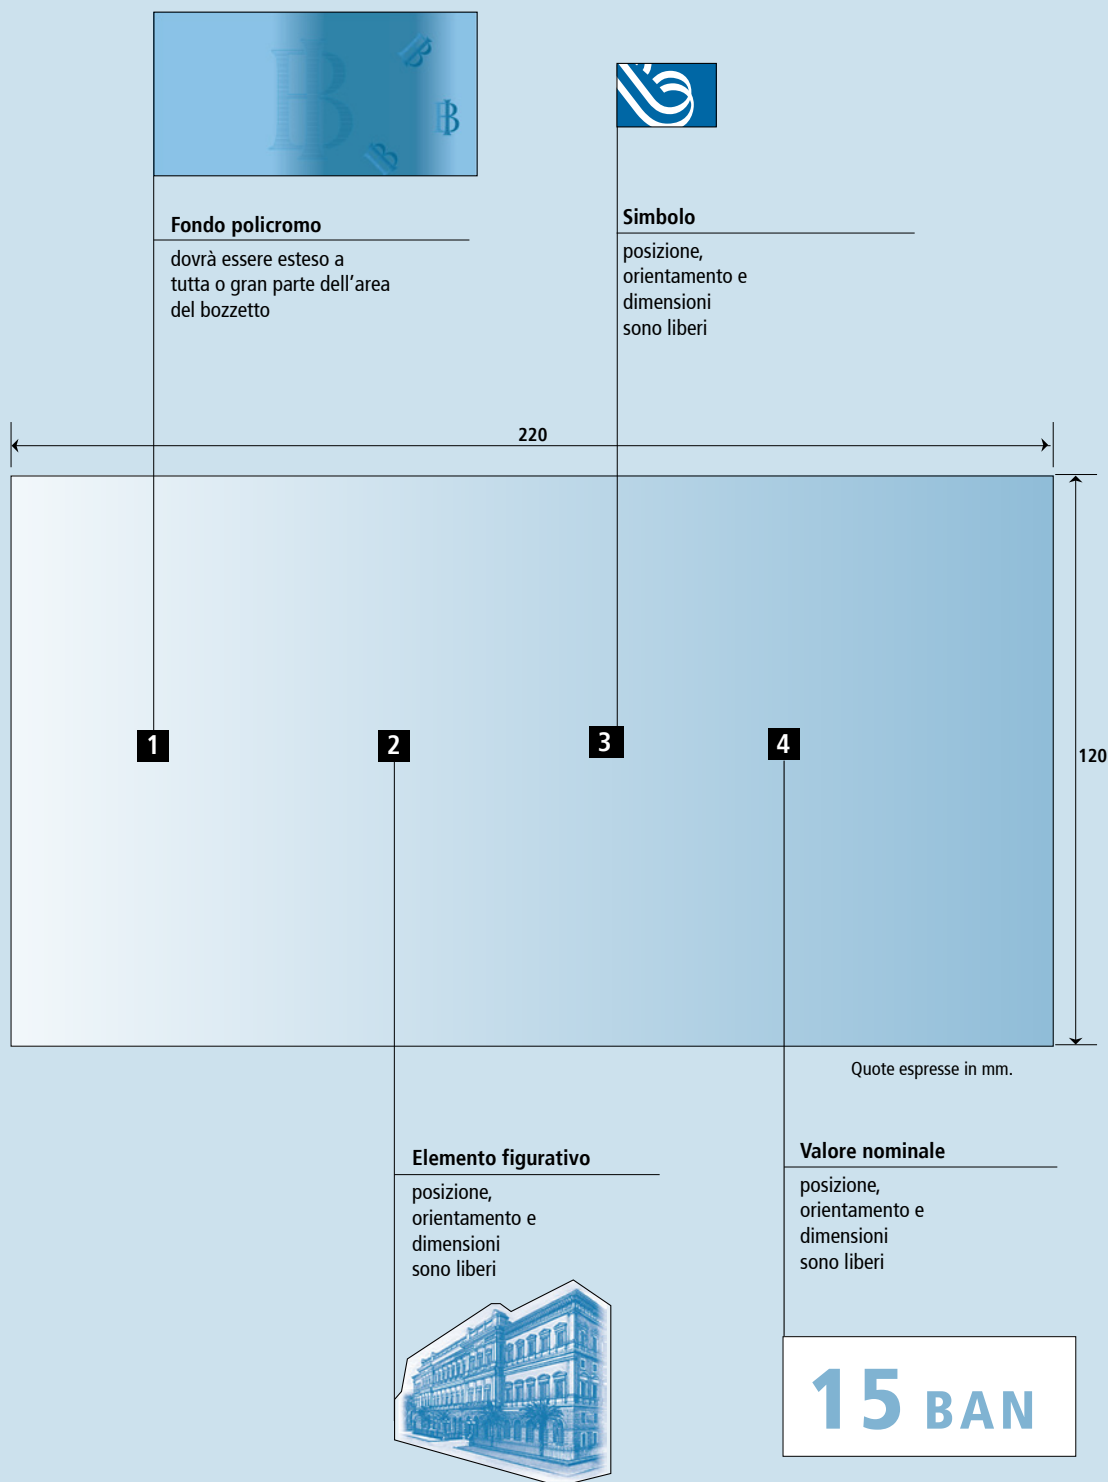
Fondo policromo
dovrà essere esteso a tutta o gran parte dell'area del bozzetto

Simbolo
posizione, orientamento e dimensioni sono liberi

220

120

1

2

3

4

Quote espresse in mm.

Elemento figurativo
posizione, orientamento e dimensioni sono liberi

Valore nominale
posizione, orientamento e dimensioni sono liberi

15 BAN